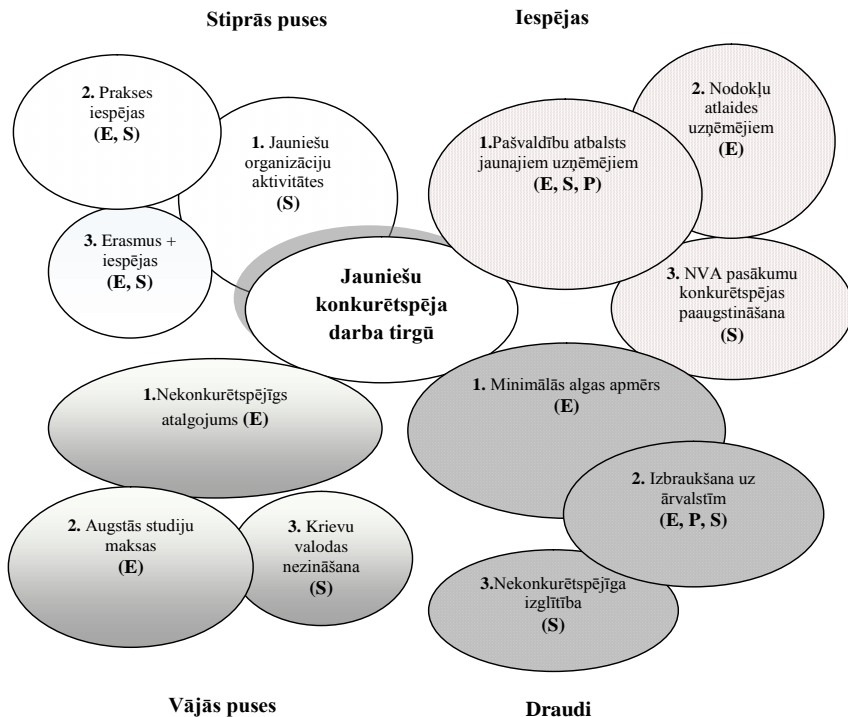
Stiprās puses

Iespējas

2. Prakses iespējas
(E, S)

1. Jauniešu organizāciju aktivitātes
(S)

3. Erasmus + iespējas
(E, S)

1.Pašvaldību atbalsts jaunajiem uzņēmējiem
(E, S, P)

2. Nodokļu atlaides uzņēmējiem
(E)

Jauniešu konkurētspēja darba tirgū

3. NVA pasākumu konkurētspējas paaugstināšana
(S)

1.Nekonkurētspējīgs atalgojums (E)

1. Minimālās algas apmērs
(E)

2. Izbraukšana uz ārvalstīm
(E, P, S)

2. Augstās studiju maksas
(E)

3. Krievu valodas nezināšana
(S)

3.Nekonkurētspējīga izglītība
(S)

Vājās puses

Draudi